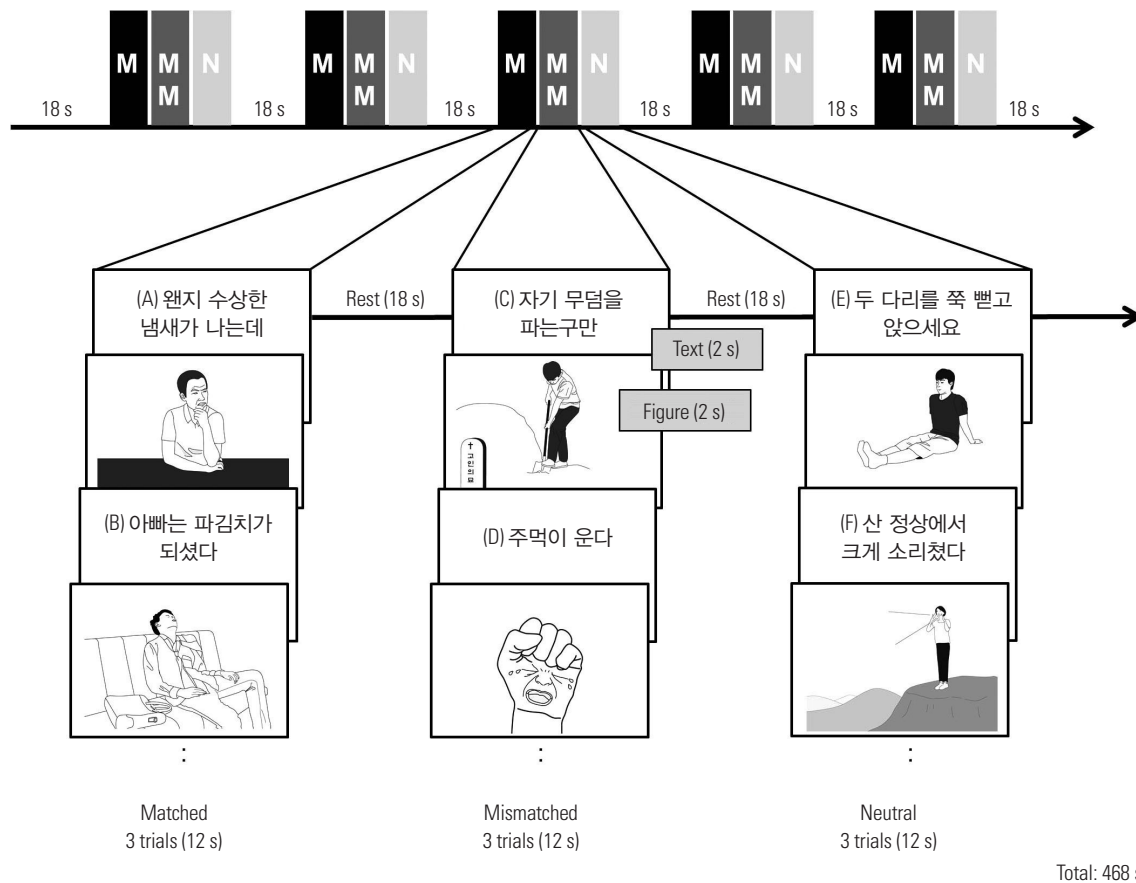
18 s M MM N 18 s M MM N 18 s M MM N 18 s M MM N 18 s M MM N 18 s

(A) 왠지 수상한 냄새가 나는데

Rest (18 s)

(C) 자기 무덤을 파는구만

Text (2 s)

Figure (2 s)

Rest (18 s)

(E) 두 다리를 쭉 뻗고 앉으세요

(B) 아빠는 파김치가 되셨다

(D) 주먹이 운다

(F) 산 정상에서 크게 소리쳤다

:

:

:

Matched
3 trials (12 s)

Mismatched
3 trials (12 s)

Neutral
3 trials (12 s)

Total: 468 s